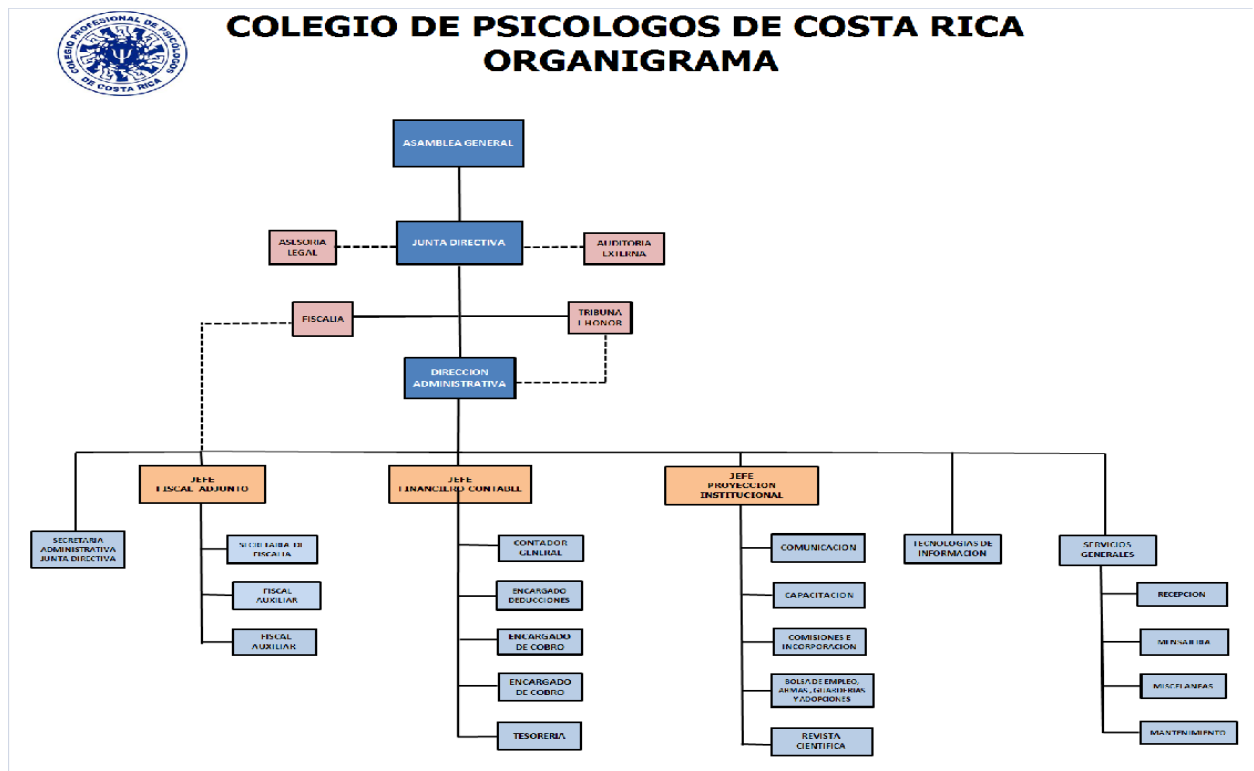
COLEGIO PROFESIONAL DE PSICÓLOGOS DE COSTA RICA

COLEGIO DE PSICOLOGOS DE COSTA RICA
ORGANIGRAMA

ASAMBLEA GENERAL

ASESORIA LEGAL

JUNTA DIRECTIVA

AUDITORIA EXTERNA

FISCALIA

TRIBUNAL HONOR

DIRECCION ADMINISTRATIVA

SECRETARIA ADMINISTRATIVA JUNTA DIRECTIVA

JEFE FISCAL ADJUNTO

SECRETARIA DE FISCALIA

FISCAL AUXILIAR

FISCAL AUXILIAR

JEFE FINANCIERO CONTABLE

CONTADOR GENERAL

ENCARGADO DEDUCCIONES

ENCARGADO DE COBRO

ENCARGADO DE COBRO

TESORERIA

JEFE PROYECCION INSTITUCIONAL

COMUNICACION

CAPACITACION

COMISIONES E INCORPORACION

BOLSA DE EMPLEO, ARMAS, GUARDERIAS Y ADOPCIONES

REVISTA CIENTIFICA

TECNOLOGIAS DE INFORMACION

SERVICIOS GENERALES

RECEPCION

MENSAJERIA

MISCELANEAS

MANTENIMIENTO